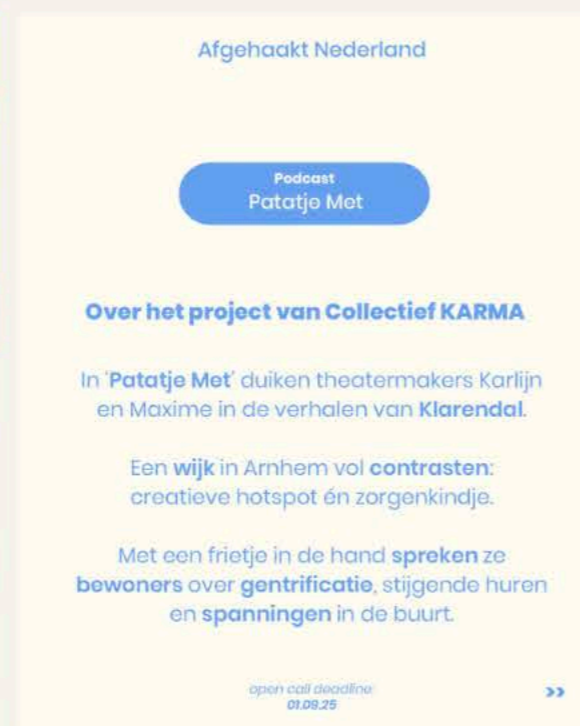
Afgehaakt Nederland

Podcast
Patatje Met

Over het project van Collectief KARMA

In 'Patatje Met' duiken theatermakers Karlijn en Maxime in de verhalen van Klarendal.

Een wijk in Arnhem vol contrasten: creatieve hotspot én zorgenkindje.

Met een frietje in de hand spreken ze bewoners over gentrificatie, stijgende huren en spanningen in de buurt.

open call deadline:
01.09.25

>>